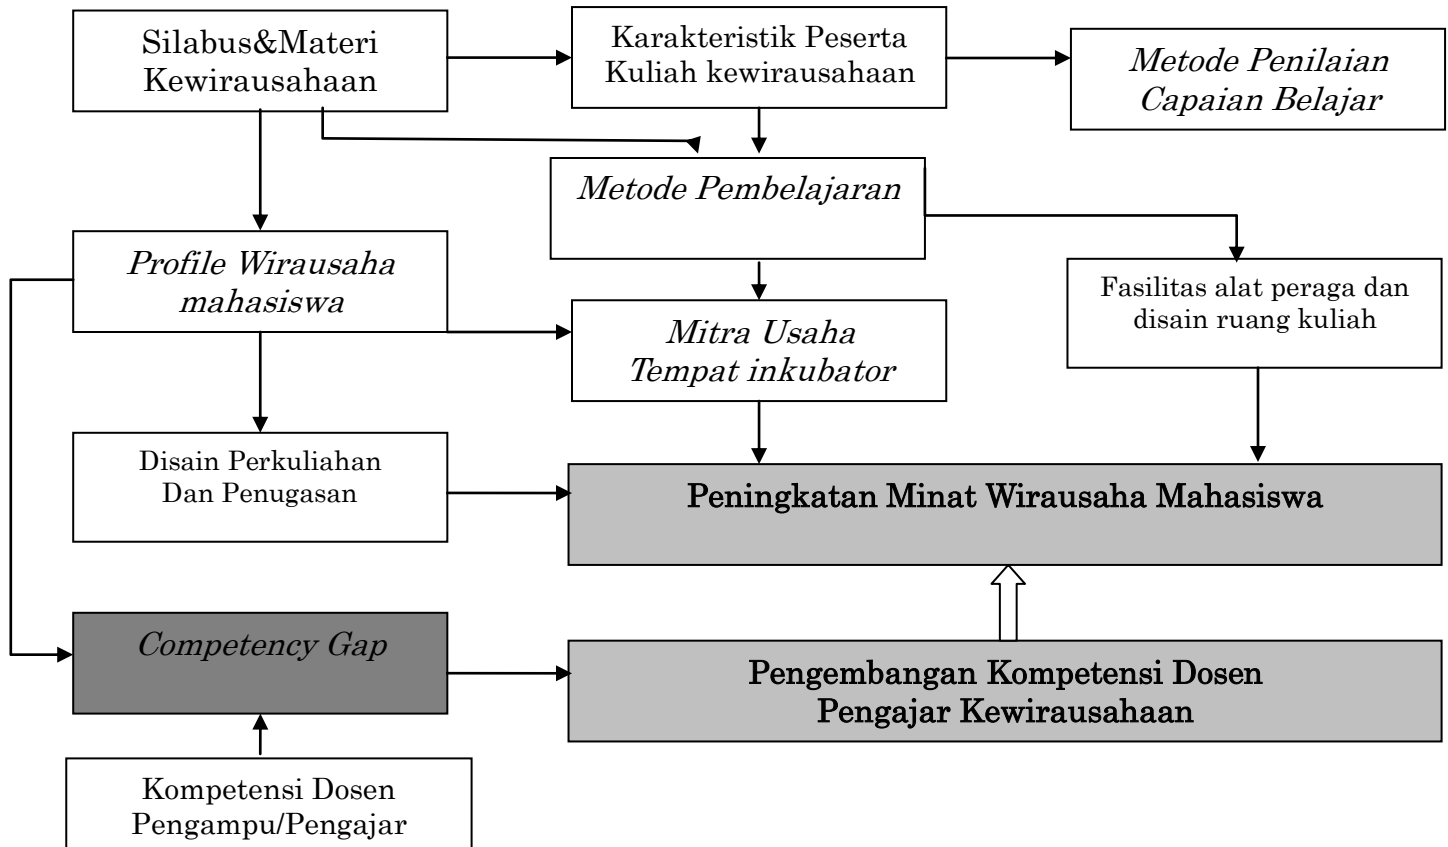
Silabus&Materi Kewirausahaan

Karakteristik Peserta Kuliah kewirausahaan

Metode Penilaian Capaian Belajar

Metode Pembelajaran

Profile Wirausaha mahasiswa

Fasilitas alat peraga dan disain ruang kuliah

Mitra Usaha Tempat inkubator

Disain Perkuliahan Dan Penugasan

Peningkatan Minat Wirausaha Mahasiswa

Competency Gap

Pengembangan Kompetensi Dosen Pengajar Kewirausahaan

Kompetensi Dosen Pengampu/Pengajar